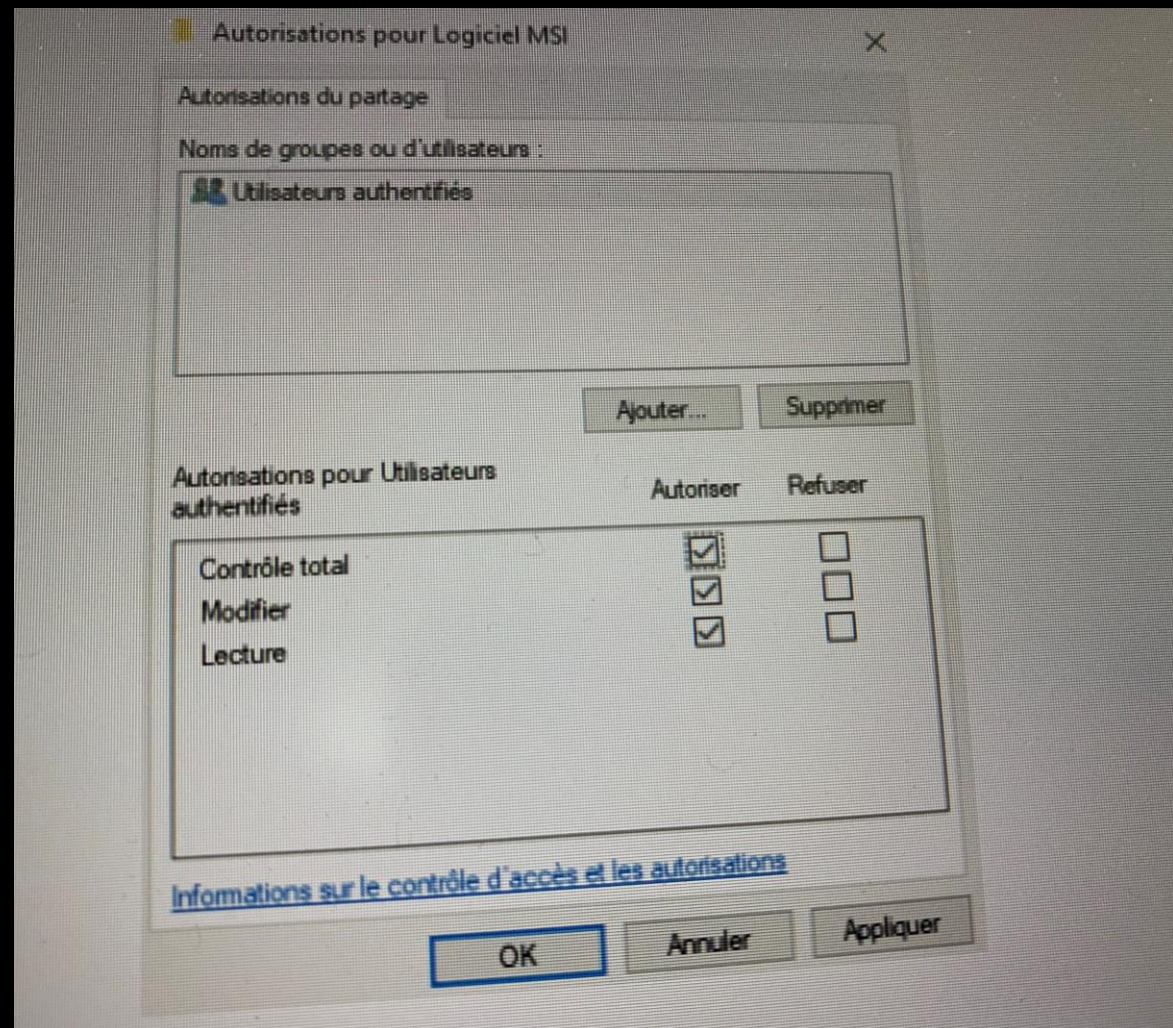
Autorisations pour Logiciel MSI

Autorisations du partage

Noms de groupes ou d'utilisateurs :

Utilisateurs authentifiés

Ajouter... Supprimer

Autorisations pour Utilisateurs authentifiés

| | Autoriser | Refuser |
|---|---|---|
| Contrôle total | ☑ | ☐ |
| Modifier | ☑ | ☐ |
| Lecture | ☑ | ☐ |

Informations sur le contrôle d'accès et les autorisations

OK Annuler Appliquer